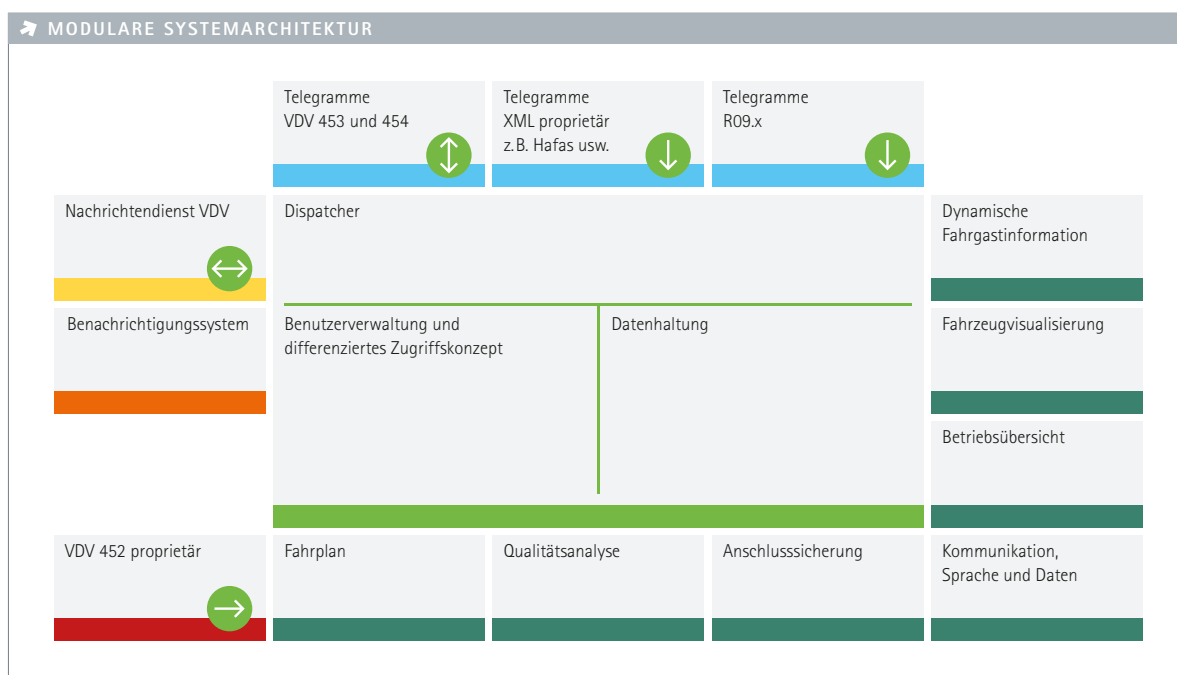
MODULARE SYSTEMARCHITEKTUR

Telegramme
VDV 453 und 454

Telegramme
XML proprietär
z.B. Hafas usw.

Telegramme
R09.x

Nachrichtendienst VDV

Dispatcher

Dynamische
Fahrgastinformation

Benachrichtigungssystem

Benutzerverwaltung und
differenziertes Zugriffskonzept

Datenhaltung

Fahrzeugvisualisierung

Betriebsübersicht

VDV 452 proprietär

Fahrplan

Qualitätsanalyse

Anschlusssicherung

Kommunikation,
Sprache und Daten